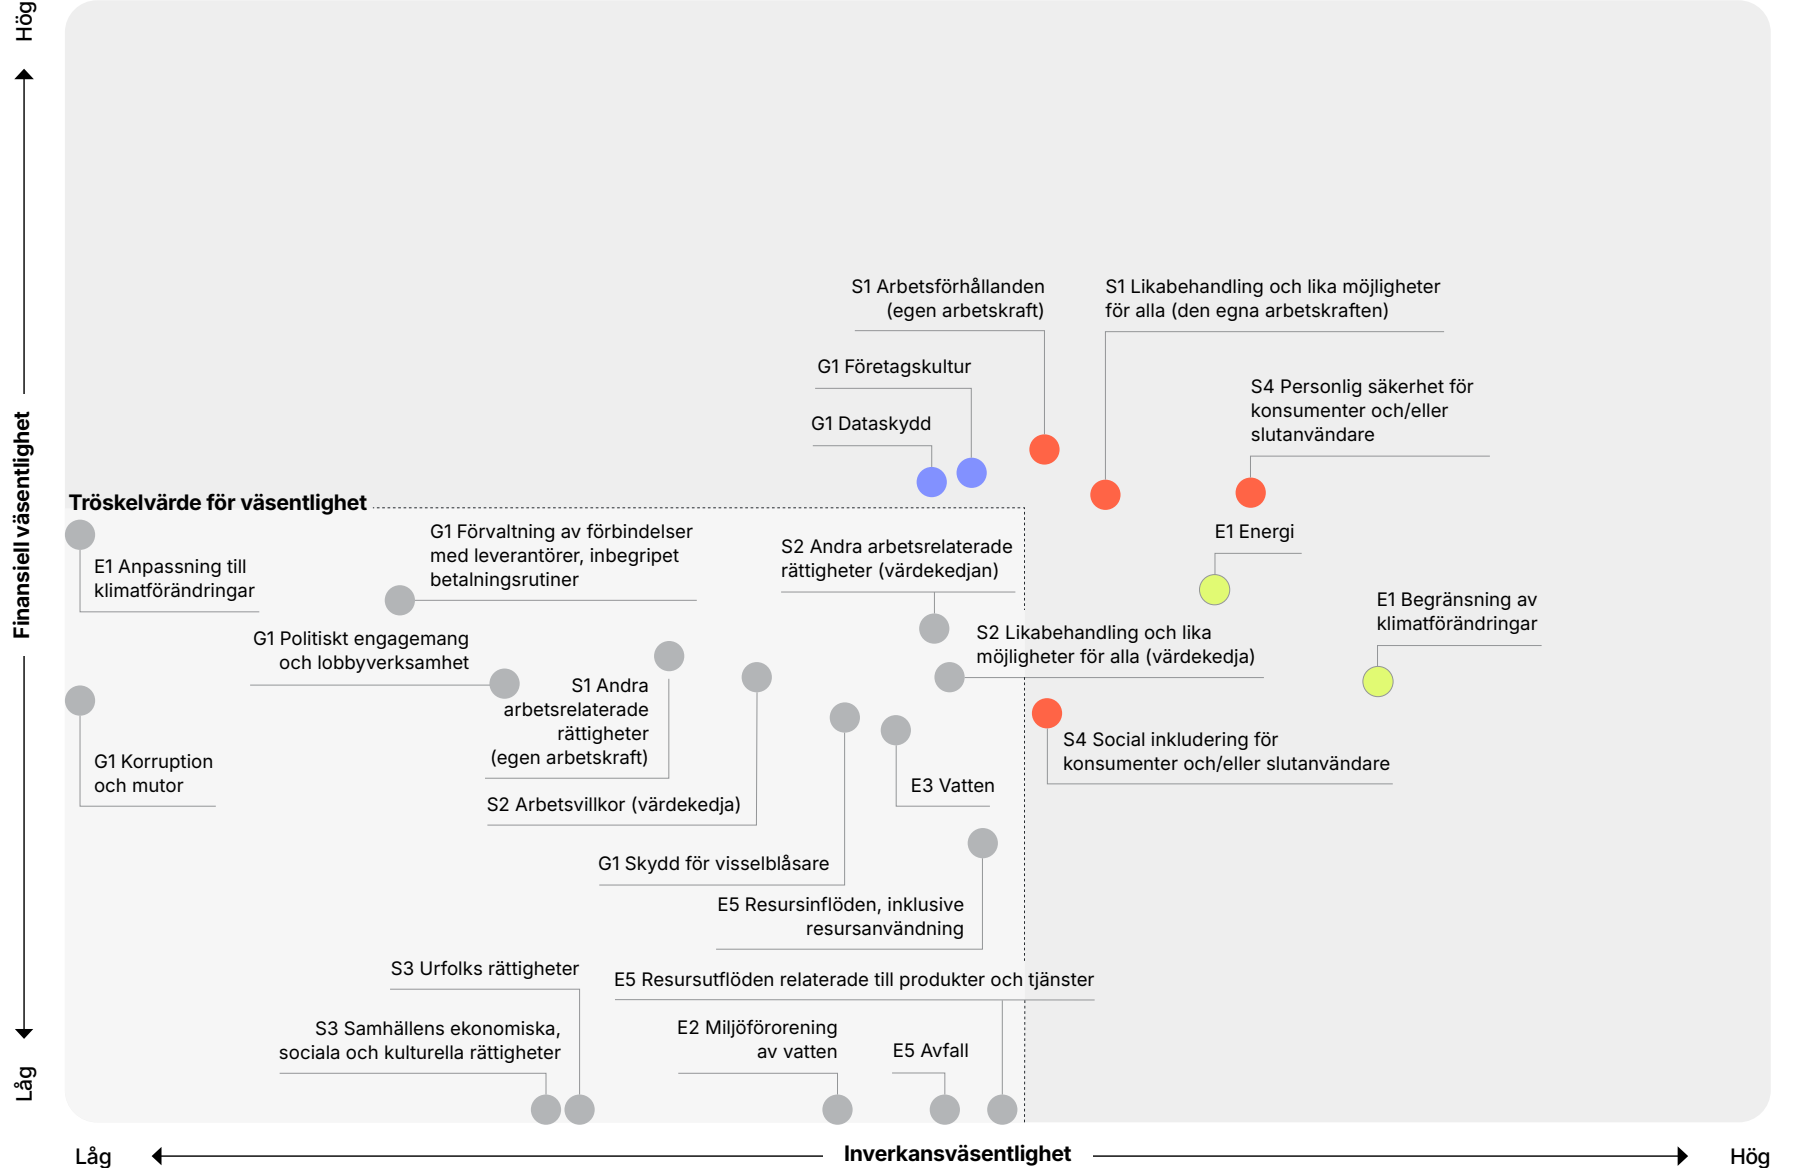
Hög

Finansiell väsentlighet

Låg

S1 Arbetsförhållanden (egen arbetskraft)

S1 Likabehandling och lika möjligheter för alla (den egna arbetskraften)

G1 Företagskultur

S4 Personlig säkerhet för konsumenter och/eller slutanvändare

G1 Dataskydd

Tröskelvärde för väsentlighet

G1 Förvaltning av förbindelser med leverantörer, inbegripet betalningsrutiner

S2 Andra arbetsrelaterade rättigheter (värdekedjan)

E1 Energi

E1 Anpassning till klimatförändringar

E1 Begränsning av klimatförändringar

G1 Politiskt engagemang och lobbyverksamhet

S2 Likabehandling och lika möjligheter för alla (värdekedja)

S1 Andra arbetsrelaterade rättigheter (egen arbetskraft)

S4 Social inkludering för konsumenter och/eller slutanvändare

G1 Korruption och mutor

E3 Vatten

S2 Arbetsvillkor (värdekedja)

G1 Skydd för visselblåsare

E5 Resursinflöden, inklusive resursanvändning

S3 Urfolks rättigheter

E5 Resursutflöden relaterade till produkter och tjänster

S3 Samhällens ekonomiska, sociala och kulturella rättigheter

E2 Miljöförorening av vatten

E5 Avfall

Låg

Inverkansväsentlighet

Hög